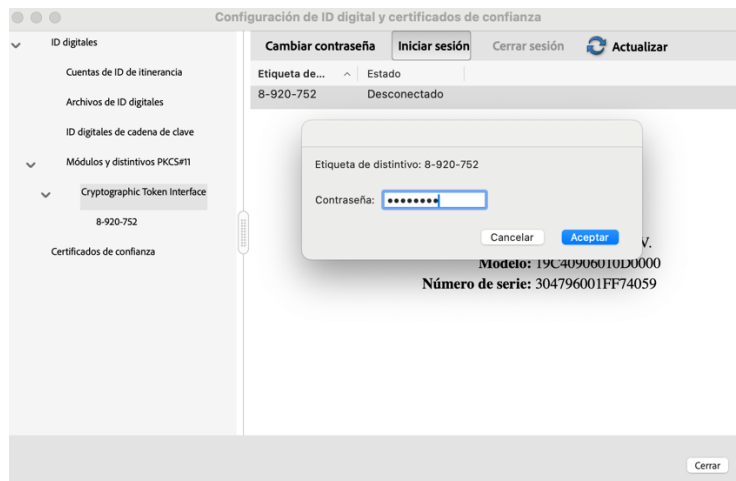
Configuración de ID digital y certificados de confianza

ID digitales
Cuentas de ID de itinerancia
Archivos de ID digitales
ID digitales de cadena de clave
Módulos y distintivos PKCS#11
Cryptographic Token Interface
8-920-752
Certificados de confianza

Cambiar contraseña | Iniciar sesión | Cerrar sesión | Actualizar

| Etiqueta de... | Estado |
|---|---|
| 8-920-752 | Desconectado |

Etiqueta de distintivo: 8-920-752

Contraseña: ••••••••

Cancelar | Aceptar

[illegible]V.
Modelo: 19C40906010D0000
Número de serie: 304796001FF74059

Cerrar